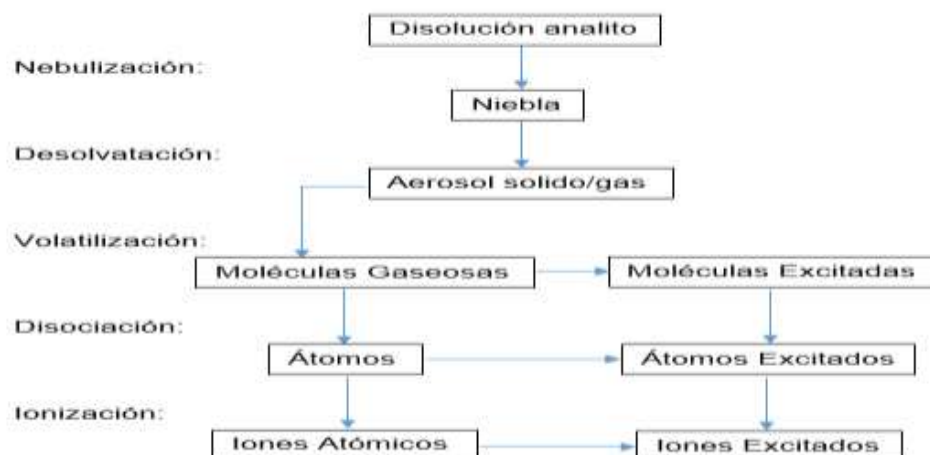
Disolución analito

Nebulización:

Niebla

Desolvatación:

Aerosol solido/gas

Volatilización:

Moléculas Gaseosas

Moléculas Excitadas

Disociación:

Átomos

Átomos Excitados

Ionización:

Iones Atómicos

Iones Excitados